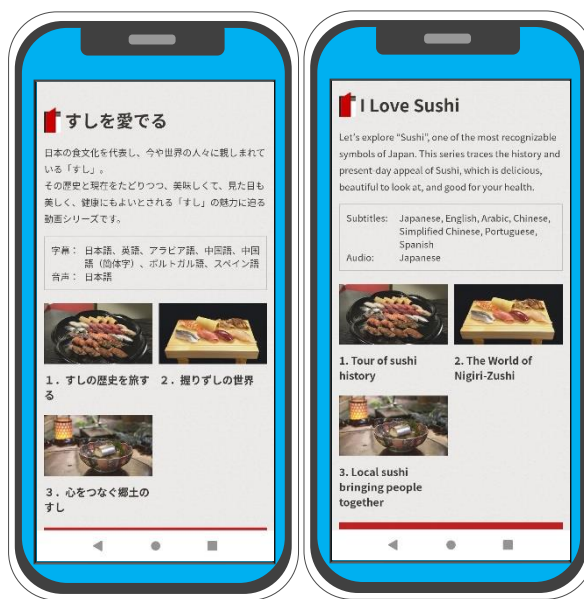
すしを愛でる

日本の食文化を代表し、今や世界の人々に親しまれている「すし」。
その歴史と現在をたどりつつ、美味しくて、見た目も美しく、健康にもよいとされる「すし」の魅力に迫る動画シリーズです。

字幕： 日本語、英語、アラビア語、中国語、中国語（簡体字）、ポルトガル語、スペイン語
音声： 日本語

１．すしの歴史を旅する

２．握りずしの世界

３．心をつなぐ郷土のすし

I Love Sushi

Let's explore "Sushi", one of the most recognizable symbols of Japan. This series traces the history and present-day appeal of Sushi, which is delicious, beautiful to look at, and good for your health.

Subtitles: Japanese, English, Arabic, Chinese, Simplified Chinese, Portuguese, Spanish
Audio: Japanese

1. Tour of sushi history

2. The World of Nigiri-Zushi

3. Local sushi bringing people together